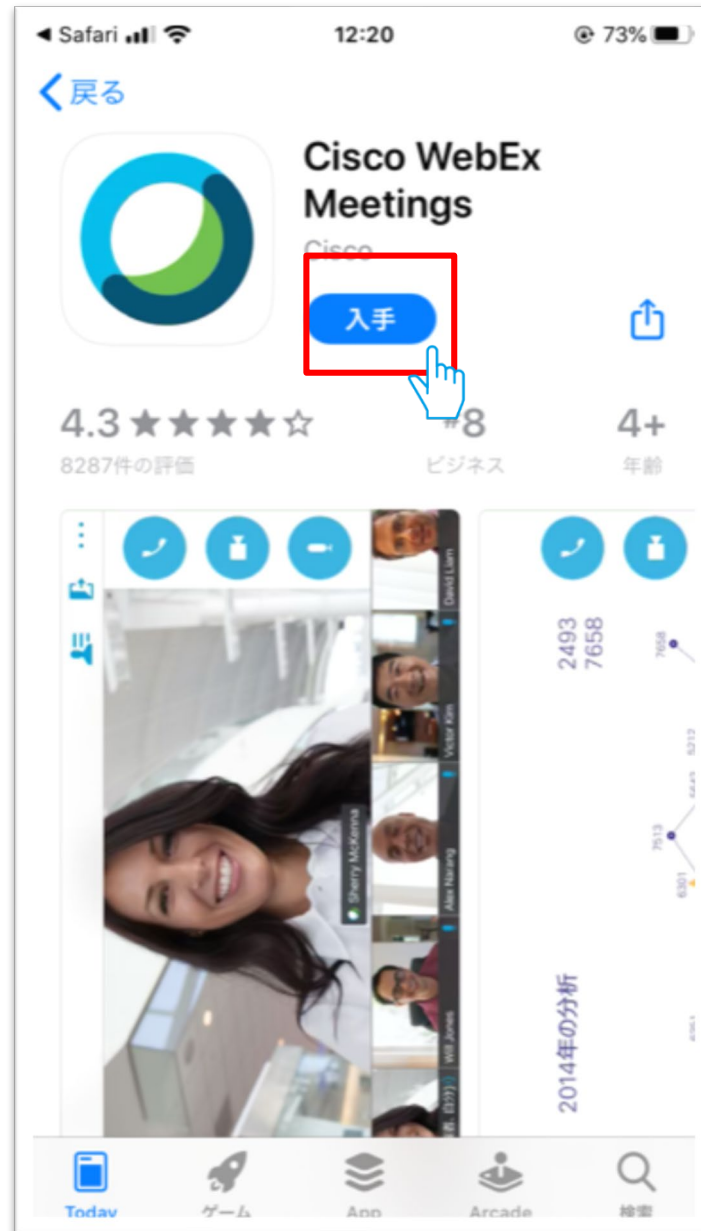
◀ Safari 12:20 73%

戻る

Cisco WebEx Meetings

Cisco

入手

4.3 ★★★★☆
8287件の評価

#8
ビジネス

4+
年齢

David Liam
Victor Kim
Sherry McKenna
Alex Hwang
Will Jones

2493
7658

7658
5212
7513
6301

2014年の分析

Today
ゲーム
App
Arcade
検索